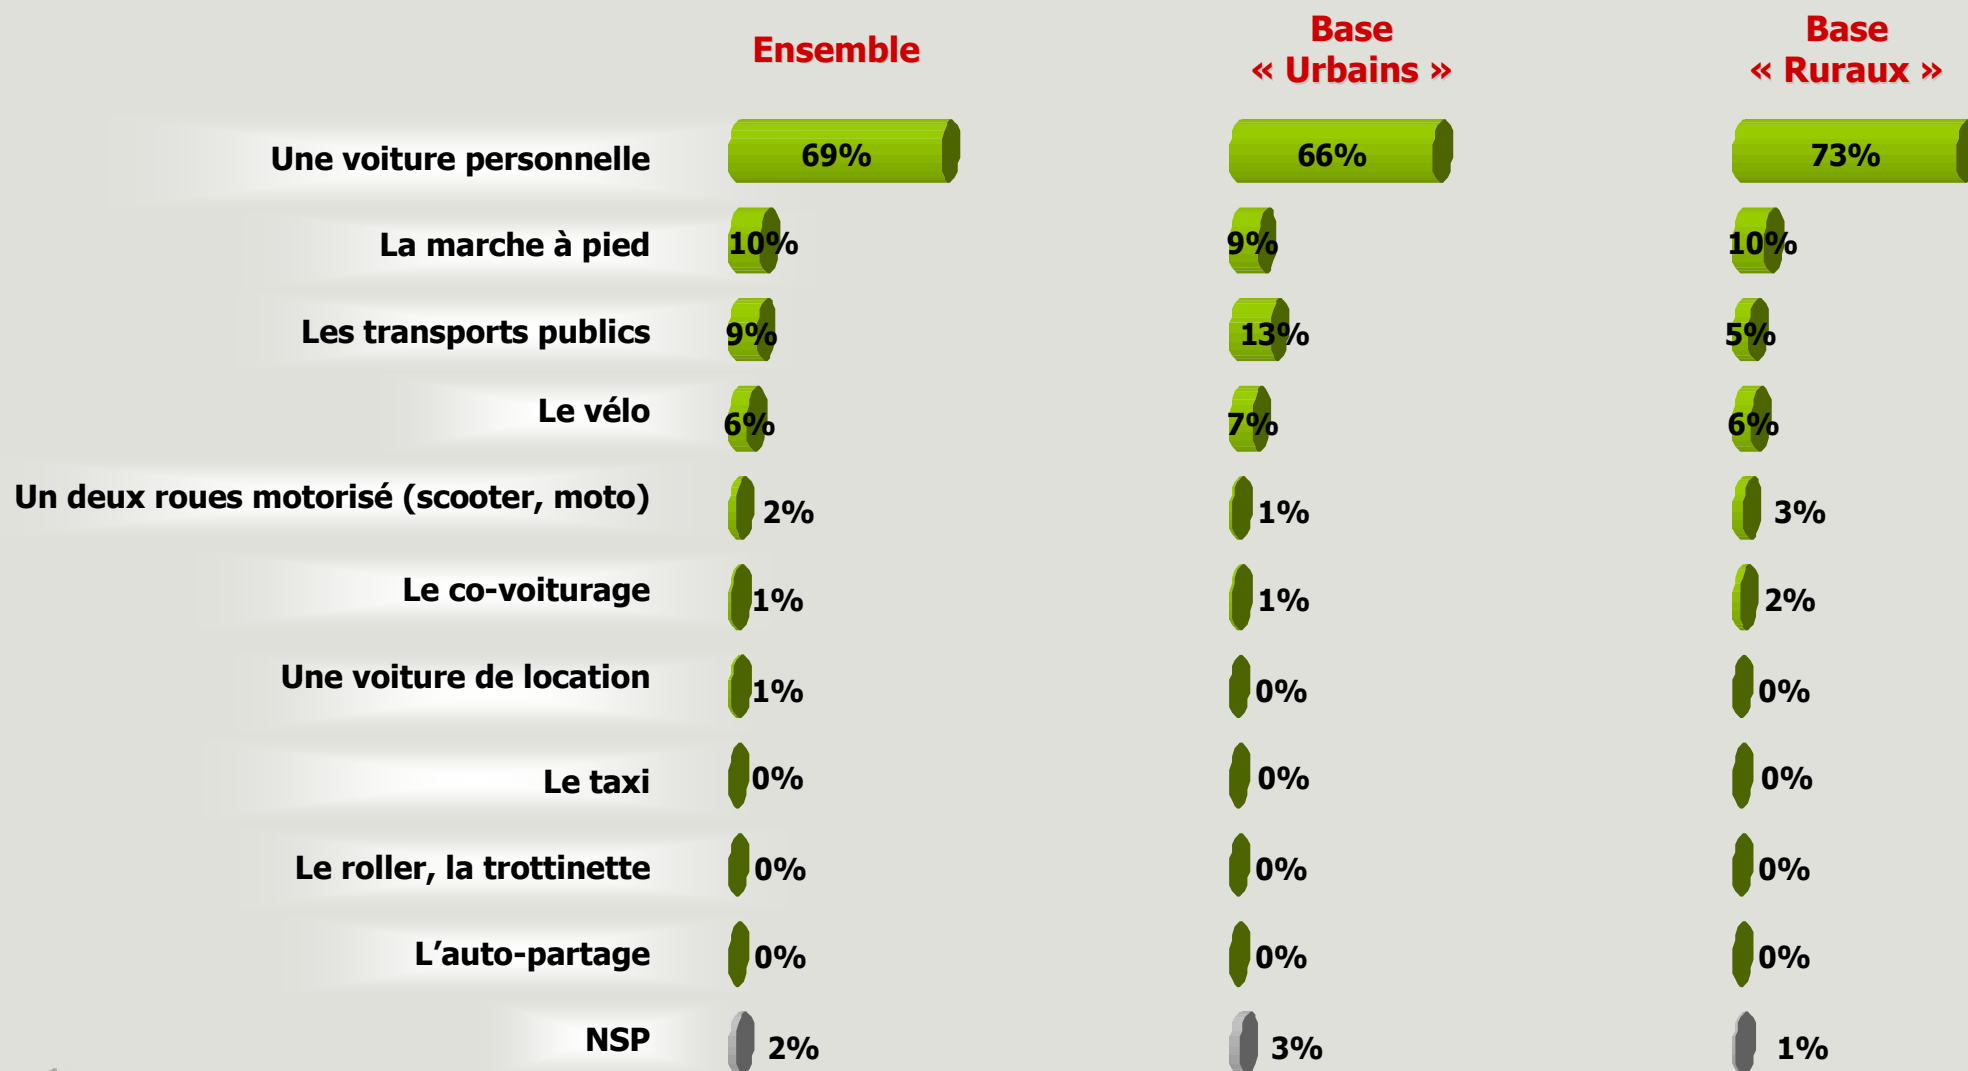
| | Ensemble | Base « Urbains » | Base « Ruraux » |
|---|---|---|---|
| Une voiture personnelle | 69% | 66% | 73% |
| La marche à pied | 10% | 9% | 10% |
| Les transports publics | 9% | 13% | 5% |
| Le vélo | 6% | 7% | 6% |
| Un deux roues motorisé (scooter, moto) | 2% | 1% | 3% |
| Le co-voiturage | 1% | 1% | 2% |
| Une voiture de location | 1% | 0% | 0% |
| Le taxi | 0% | 0% | 0% |
| Le roller, la trottinette | 0% | 0% | 0% |
| L'auto-partage | 0% | 0% | 0% |
| NSP | 2% | 3% | 1% |